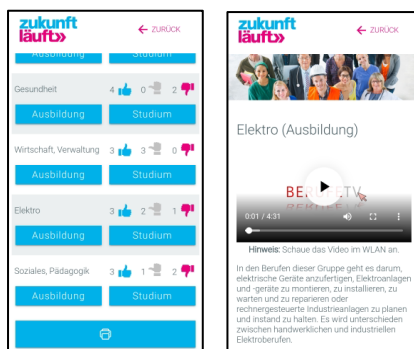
zukunft läuft»

← ZURÜCK

Ausbildung Studium

Gesundheit 4 0 2

Ausbildung Studium

Wirtschaft, Verwaltung 3 3 0

Ausbildung Studium

Elektro 3 2 1

Ausbildung Studium

Soziales, Pädagogik 3 1 2

Ausbildung Studium

zukunft läuft»

← ZURÜCK

Elektro (Ausbildung)

BERUFE.TV

0:01 / 4:31

Hinweis: Schaue das Video im WLAN an.

In den Berufen dieser Gruppe geht es darum, elektrische Geräte anzufertigen, Elektroanlagen und -geräte zu montieren, zu installieren, zu warten und zu reparieren oder rechnergesteuerte Industrieanlagen zu planen und instand zu halten. Es wird unterschieden zwischen handwerklichen und industriellen Elektroberufen.